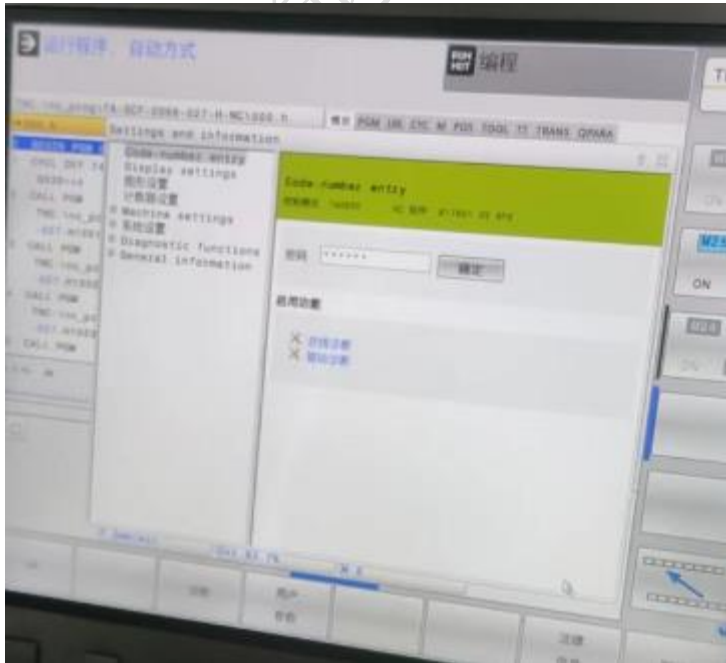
运行程序，自动方式

编程

Settings and information

Code number entry
Display settings
图形设置
计数器设置
Machine settings
系统设置
Diagnostic functions
General information

Code number entry

PGM LBL CYC M POS TOOL TT TRANS QPARA

密码 ****** 确定

启用功能

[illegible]
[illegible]

ON

ON